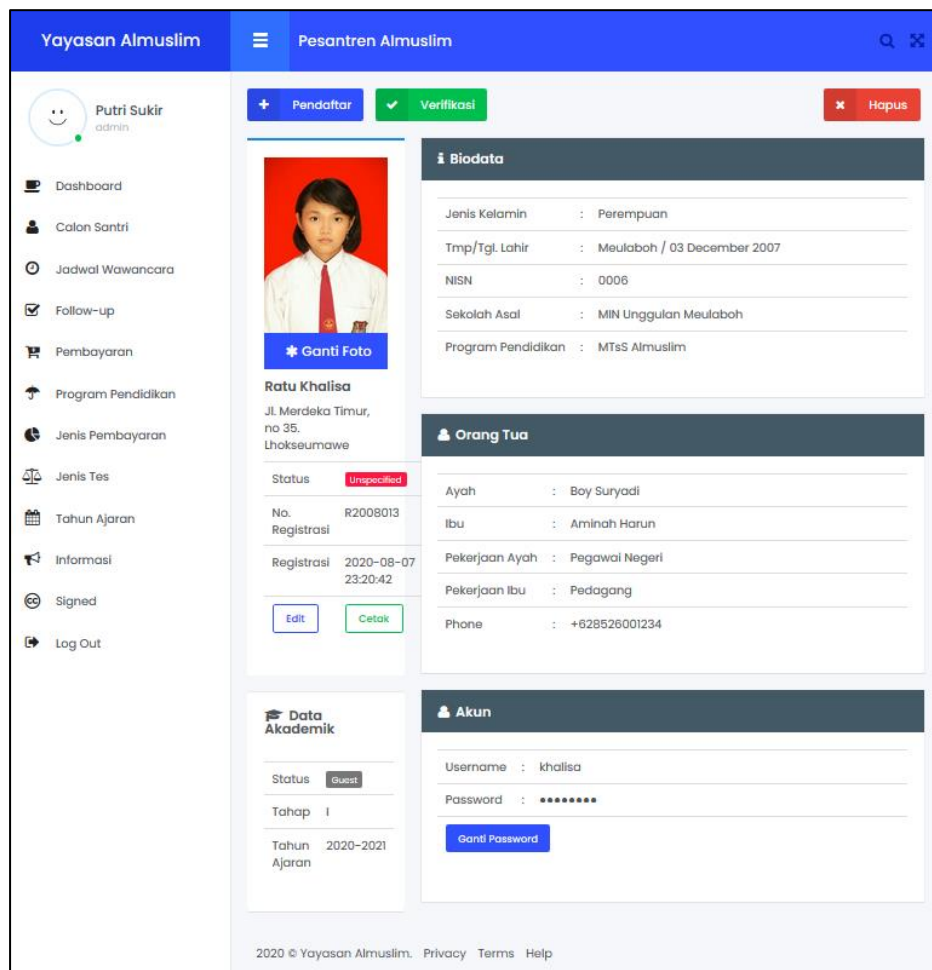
Yayasan Almuslim

Pesantren Almuslim

Putri Sukir
admin

Dashboard
Calon Santri
Jadwal Wawancara
Follow-up
Pembayaran
Program Pendidikan
Jenis Pembayaran
Jenis Tes
Tahun Ajaran
Informasi
Signed
Log Out

Pendaftar
Verifikasi
Hapus

Ganti Foto

Ratu Khalisa
Jl. Merdeka Timur, no 35. Lhokseumawe

| Status | Unspecified |
|---|---|
| No. Registrasi | R2008013 |
| Registrasi | 2020-08-07 23:20:42 |

Edit
Cetak

Biodata

| Jenis Kelamin | : | Perempuan |
|---|---|---|
| Tmp/Tgl. Lahir | : | Meulaboh / 03 December 2007 |
| NISN | : | 0006 |
| Sekolah Asal | : | MIN Unggulan Meulaboh |
| Program Pendidikan | : | MTsS Almuslim |

Orang Tua

| Ayah | : | Boy Suryadi |
|---|---|---|
| Ibu | : | Aminah Harun |
| Pekerjaan Ayah | : | Pegawai Negeri |
| Pekerjaan Ibu | : | Pedagang |
| Phone | : | +628526001234 |

Data Akademik

| Status | Guest |
|---|---|
| Tahap | I |
| Tahun Ajaran | 2020-2021 |

Akun

| Username | : | khalisa |
|---|---|---|
| Password | : | •••••••• |

Ganti Password

2020 © Yayasan Almuslim. Privacy Terms Help